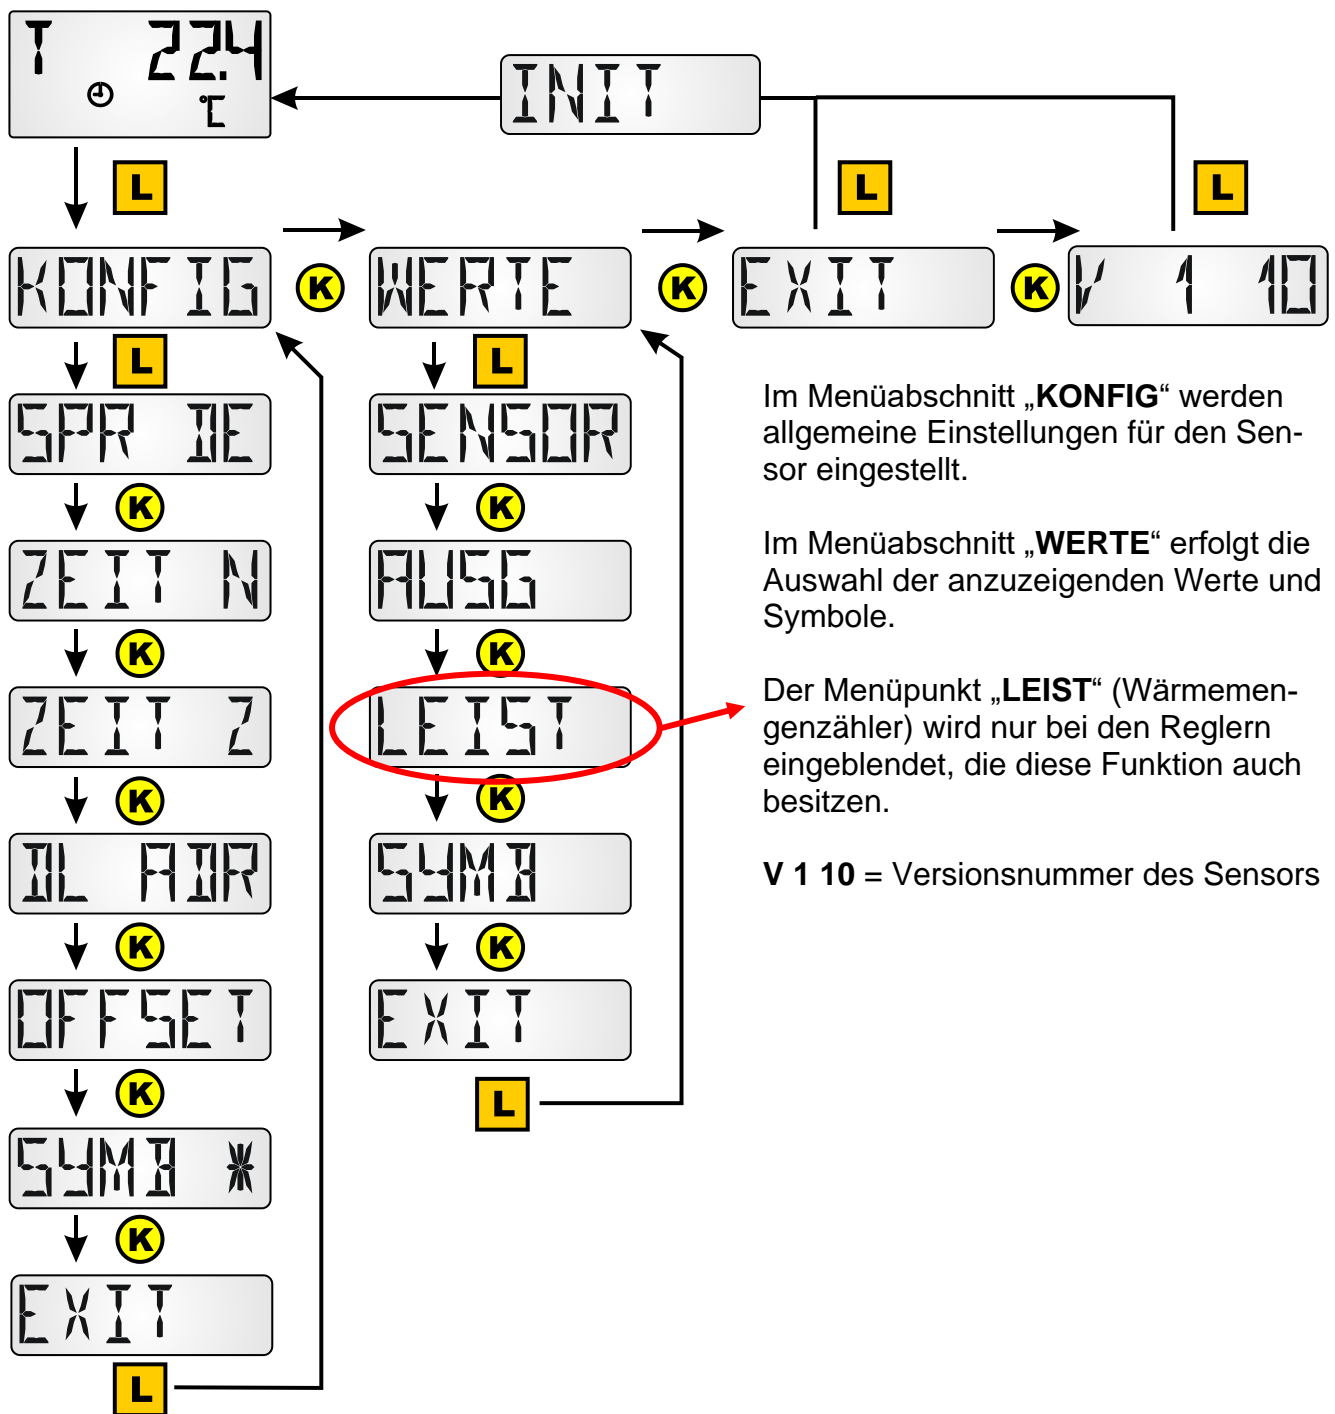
T 22.4
°C

INIT

L

L

L

KONFIG
K
WERTE
K
EXIT
K
V 1 10

L
SPR DE
K
ZEIT N
K
ZEIT Z
K
DL ADR
K
OFFSET
K
SYMB *
K
EXIT
L

L
SENSOR
K
AUSG
K
LEIST
K
SYMB
K
EXIT
L

Im Menüabschnitt „**KONFIG**“ werden allgemeine Einstellungen für den Sensor eingestellt.

Im Menüabschnitt „**WERTE**“ erfolgt die Auswahl der anzuzeigenden Werte und Symbole.

Der Menüpunkt „**LEIST**“ (Wärmemengenzähler) wird nur bei den Reglern eingeblendet, die diese Funktion auch besitzen.

**V 1 10** = Versionsnummer des Sensors